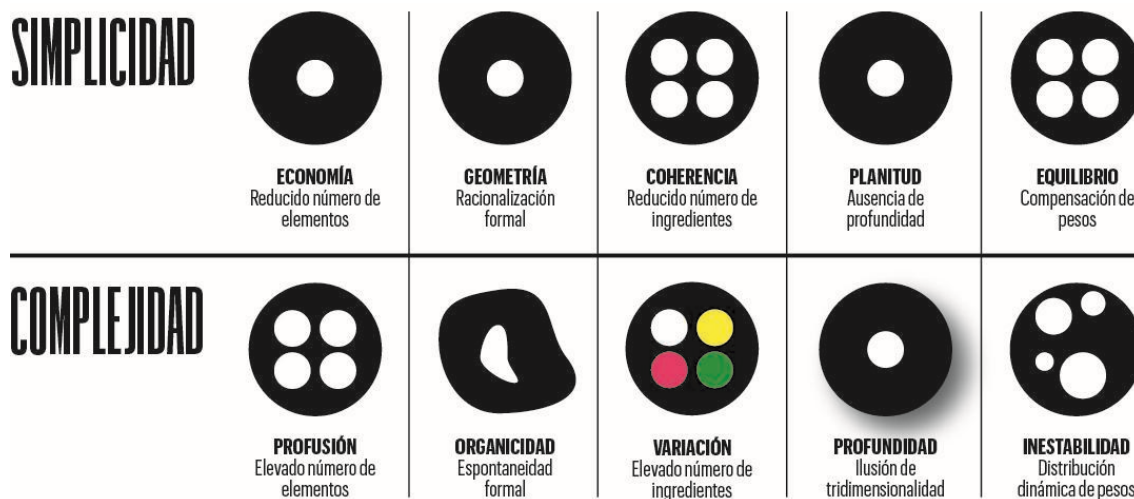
SIMPLICIDAD

ECONOMÍA
Reducido número de elementos

GEOMETRÍA
Racionalización formal

COHERENCIA
Reducido número de ingredientes

PLANITUD
Ausencia de profundidad

EQUILIBRIO
Compensación de pesos

COMPLEJIDAD

PROFUSIÓN
Elevado número de elementos

ORGANICIDAD
Espontaneidad formal

VARIACIÓN
Elevado número de ingredientes

PROFUNDIDAD
Ilusión de tridimensionalidad

INESTABILIDAD
Distribución dinámica de pesos